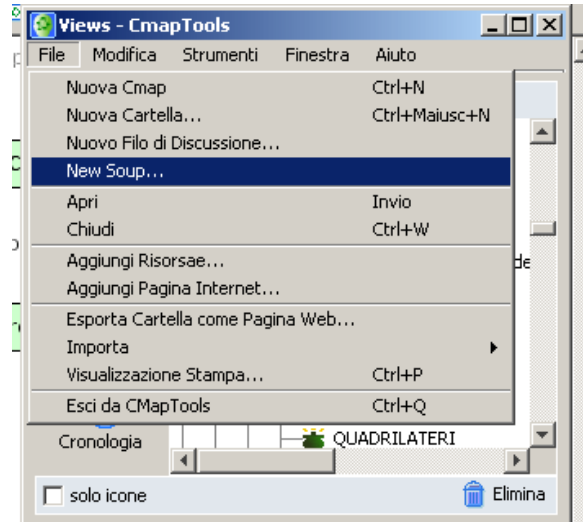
Views - CmapTools

File Modifica Strumenti Finestra Aiuto

Nuova Cmap Ctrl+N
Nuova Cartella... Ctrl+Maiusc+N
Nuovo Filo di Discussione...
New Soup...
Apri Invio
Chiudi Ctrl+W
Aggiungi Risorsae...
Aggiungi Pagina Internet...
Esporta Cartella come Pagina Web...
Importa
Visualizzazione Stampa... Ctrl+P
Esci da CMapTools Ctrl+Q

Cronologia
QUADRILATERI
solo icone
Elimina